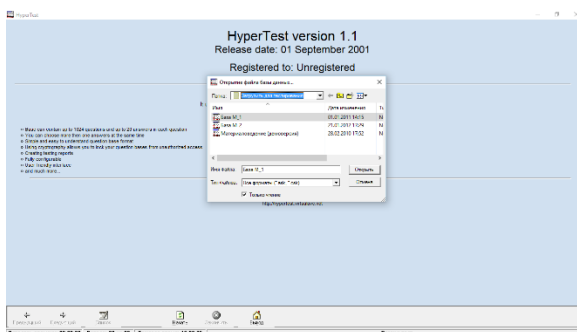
HyperTest

HyperTest version 1.1
Release date: 01 September 2001

Registered to: Unregistered

Открытие файла базы данных

Папка: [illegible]

Имя | Дата изменения | Т
База М_1 | 01.07.2011 14:16 |
База М_2 | 25.07.2011 13:24 |
Материаловедение (демонстрация) | 28.03.2010 17:32 |

Имя файла: База М_1
Открыть

Тип файлов: Все форматы (*.test; *.txt)
Отмена

Только чтение

Many can contain up to 1500 questions and up to 20 answers in each question
You can choose more than one answers at the same time
Simple and easy to understand question base format
Using cryptography allows you to lock your question bases from unauthorized access
Creating testing reports
Fully configurable
User friendly interface
and much more...

http://hypertest.virtualave.net

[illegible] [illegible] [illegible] Начать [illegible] Выход